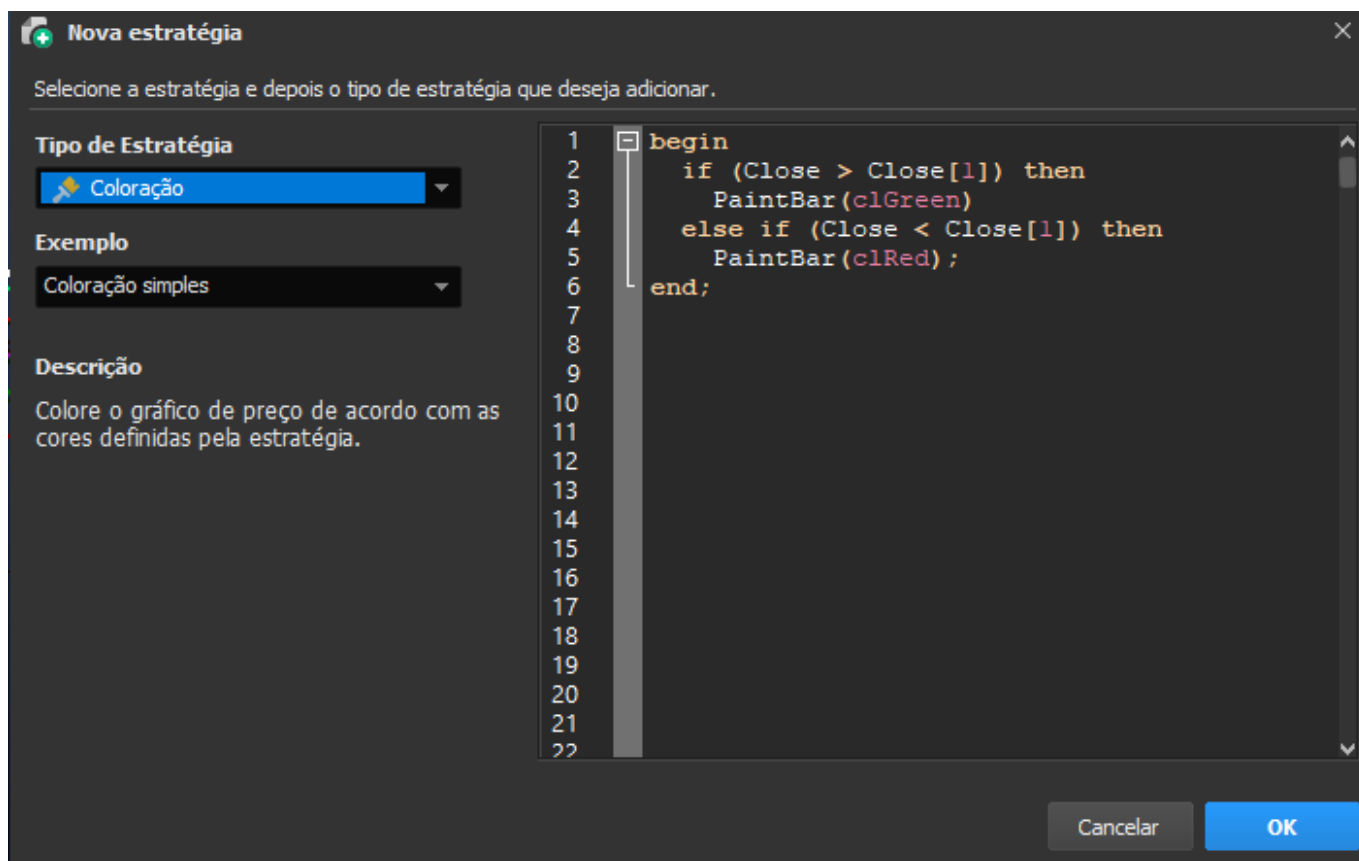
Nova estratégia

Selecione a estratégia e depois o tipo de estratégia que deseja adicionar.

Tipo de Estratégia

Coloração

Exemplo

Coloração simples

Descrição

Colore o gráfico de preço de acordo com as cores definidas pela estratégia.

1 begin
2 if (Close > Close[1]) then
3 PaintBar(clGreen)
4 else if (Close < Close[1]) then
5 PaintBar(clRed);
6 end;
7
8
9
10
11
12
13
14
15
16
17
18
19
20
21
22

Cancelar

OK